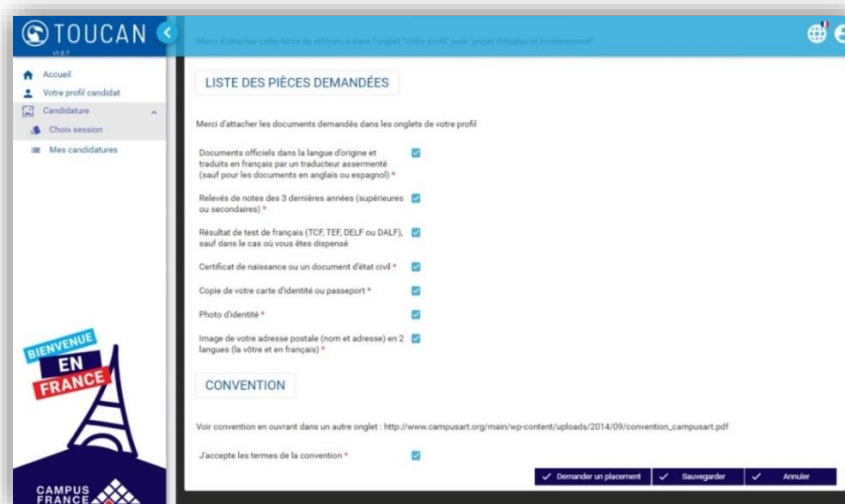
TOUCAN
v1.0.7

Merci d'attacher cette lettre de référence dans l'onglet "Votre profil" puis "projet d'études et professionnel"

Accueil
Votre profil candidat
Candidature
Choix session
Mes candidatures

BIENVENUE
EN
FRANCE

CAMPUS
FRANCE

LISTE DES PIÈCES DEMANDÉES

Merci d'attacher les documents demandés dans les onglets de votre profil

Documents officiels dans la langue d'origine et traduits en français par un traducteur assermenté (sauf pour les documents en anglais ou espagnol) *

Relevés de notes des 3 dernières années (supérieures ou secondaires) *

Résultat de test de français (TCF, TEF, DELF ou DALF), sauf dans le cas où vous êtes dispensé

Certificat de naissance ou un document d'état civil *

Copie de votre carte d'identité ou passeport *

Photo d'identité *

Image de votre adresse postale (nom et adresse) en 2 langues (la vôtre et en français) *

CONVENTION

Voir convention en ouvrant dans un autre onglet : http://www.campusart.org/main/wp-content/uploads/2014/09/convention_campusart.pdf

J'accepte les termes de la convention *

Demander un placement
Sauvegarder
Annuler